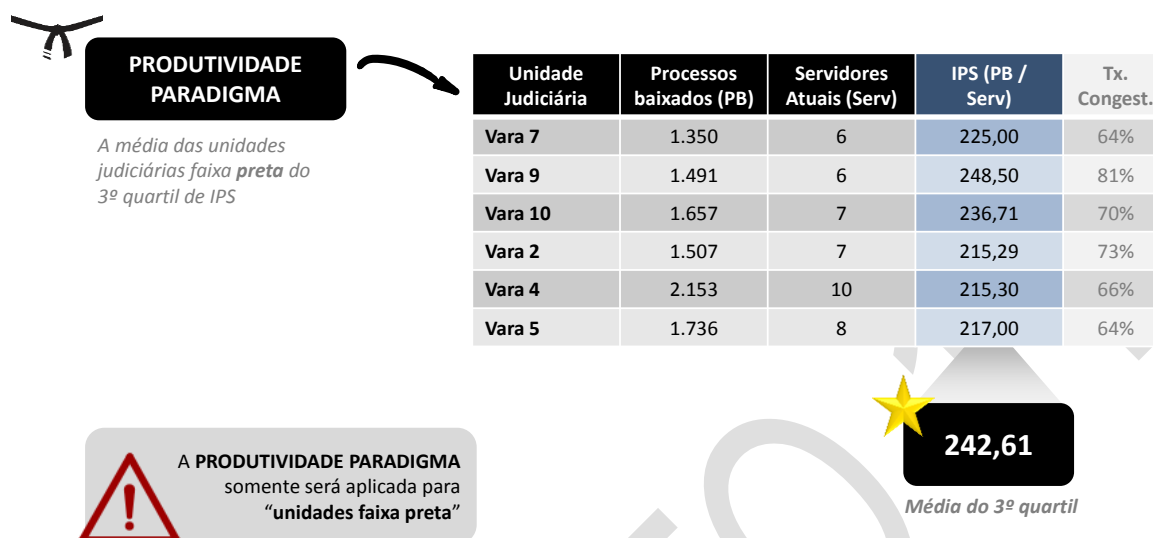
PRODUTIVIDADE PARADIGMA

A média das unidades judiciárias faixa **preta** do 3º quartil de IPS

| Unidade Judiciária | Processos baixados (PB) | Servidores Atuais (Serv) | IPS (PB / Serv) | Tx. Congest. |
|---|---|---|---|---|
| Vara 7 | 1.350 | 6 | 225,00 | 64% |
| Vara 9 | 1.491 | 6 | 248,50 | 81% |
| Vara 10 | 1.657 | 7 | 236,71 | 70% |
| Vara 2 | 1.507 | 7 | 215,29 | 73% |
| Vara 4 | 2.153 | 10 | 215,30 | 66% |
| Vara 5 | 1.736 | 8 | 217,00 | 64% |

242,61

Média do 3º quartil

A **PRODUTIVIDADE PARADIGMA** somente será aplicada para "**unidades faixa preta**"